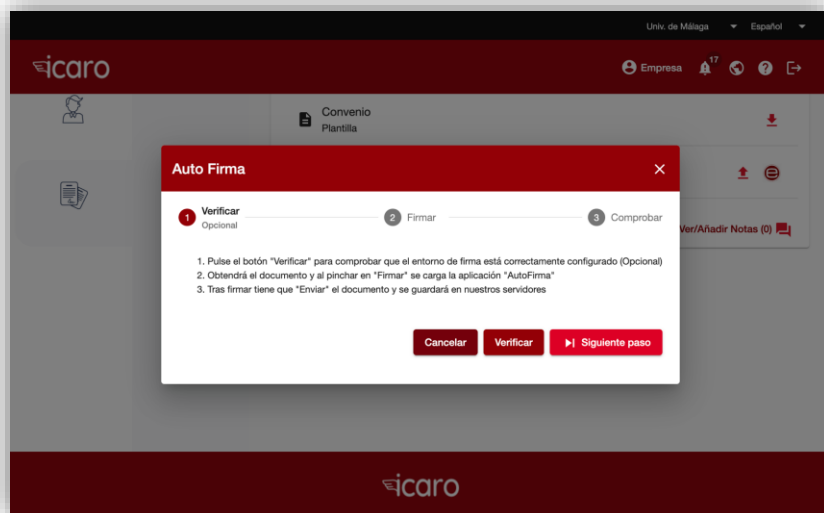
Univ. de Málaga ▾ Español ▾

icaro

Empresa 17

Convenio
Plantilla

Auto Firma ✕

1 Verificar
Opcional

2 Firmar

3 Comprobar

Ver/Añadir Notas (0)

1. Pulse el botón "Verificar" para comprobar que el entorno de firma está correctamente configurado (Opcional)
2. Obtendrá el documento y al pinchar en "Firmar" se carga la aplicación "AutoFirma"
3. Tras firmar tiene que "Enviar" el documento y se guardará en nuestros servidores

Cancelar Verificar Siguiente paso

icaro